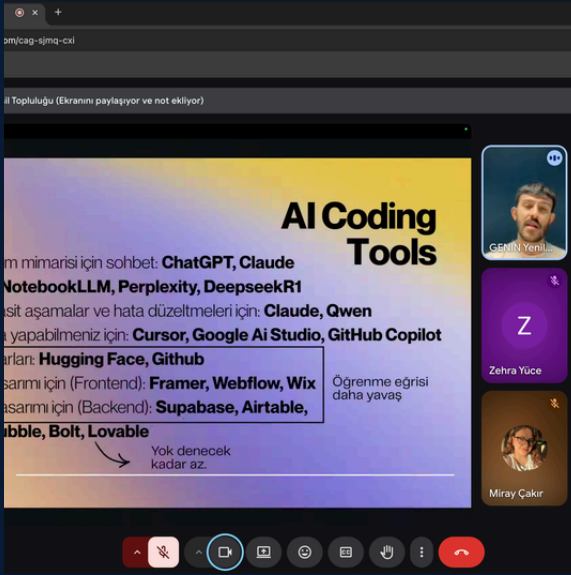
om/cag-sjmq-cxi

il Topluluğu (Ekranını paylaşıyor ve not ekliyor)

AI Coding Tools

m mimarisi için sohbet: ChatGPT, Claude
NotebookLLM, Perplexity, DeepseekR1
sit aşamalar ve hata düzeltmeleri için: Claude, Qwen
a yapabilmeniz için: Cursor, Google Ai Studio, GitHub Copilot
arları: Hugging Face, Github
sarımı için (Frontend): Framer, Webflow, Wix
sarımı için (Backend): Supabase, Airtable,
ubble, Bolt, Lovable

Öğrenme eğrisi daha yavaş

Yok denecek kadar az.

GENİN Yenil...

Z

Zehra Yüce

Miray Çakır